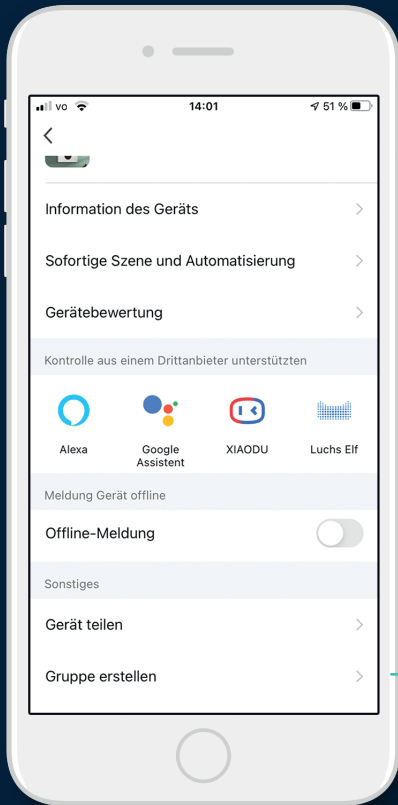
vo 14:01 51 %

<

Information des Geräts >

Sofortige Szene und Automatisierung >

Gerätebewertung >

Kontrolle aus einem Drittanbieter unterstützten

Alexa

Google Assistent

XIAODU

Luchs Elf

Meldung Gerät offline

Offline-Meldung

Sonstiges

Gerät teilen >

Gruppe erstellen >